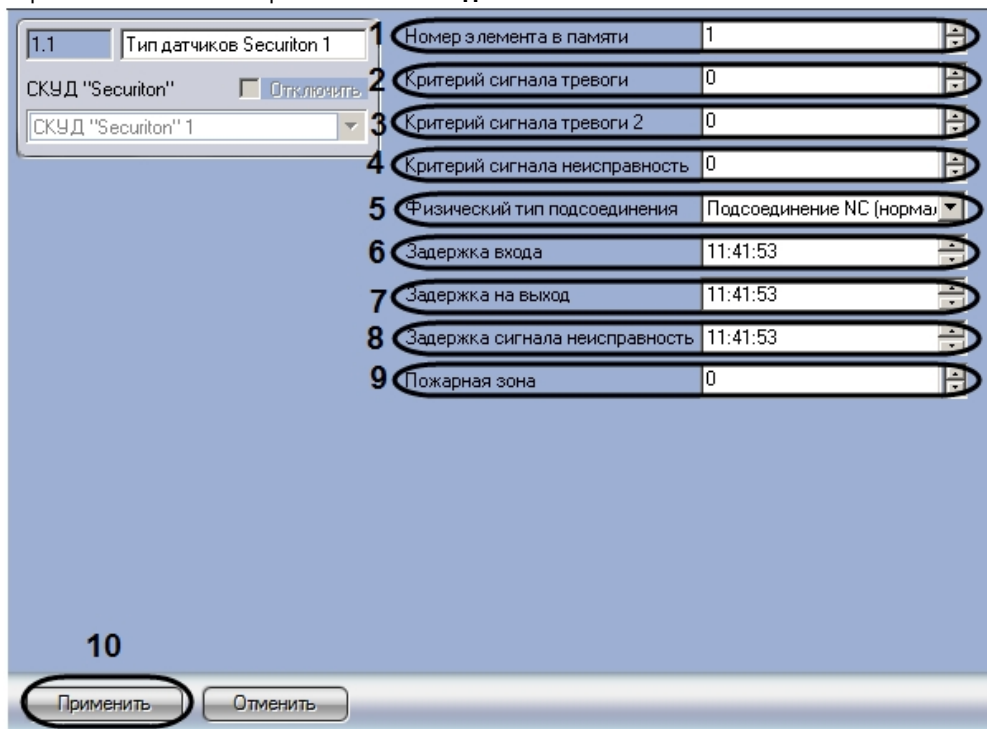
1.1
Тип датчиков Securiton 1
СКУД "Securiton"
Отключить
СКУД "Securiton" 1

1 Номер элемента в памяти 1
2 Критерий сигнала тревоги 0
3 Критерий сигнала тревоги 2 0
4 Критерий сигнала неисправность 0
5 Физический тип подсоединения Подсоединение NC (норма
6 Задержка входа 11:41:53
7 Задержка на выход 11:41:53
8 Задержка сигнала неисправность 11:41:53
9 Пожарная зона 0

10
Применить
Отменить